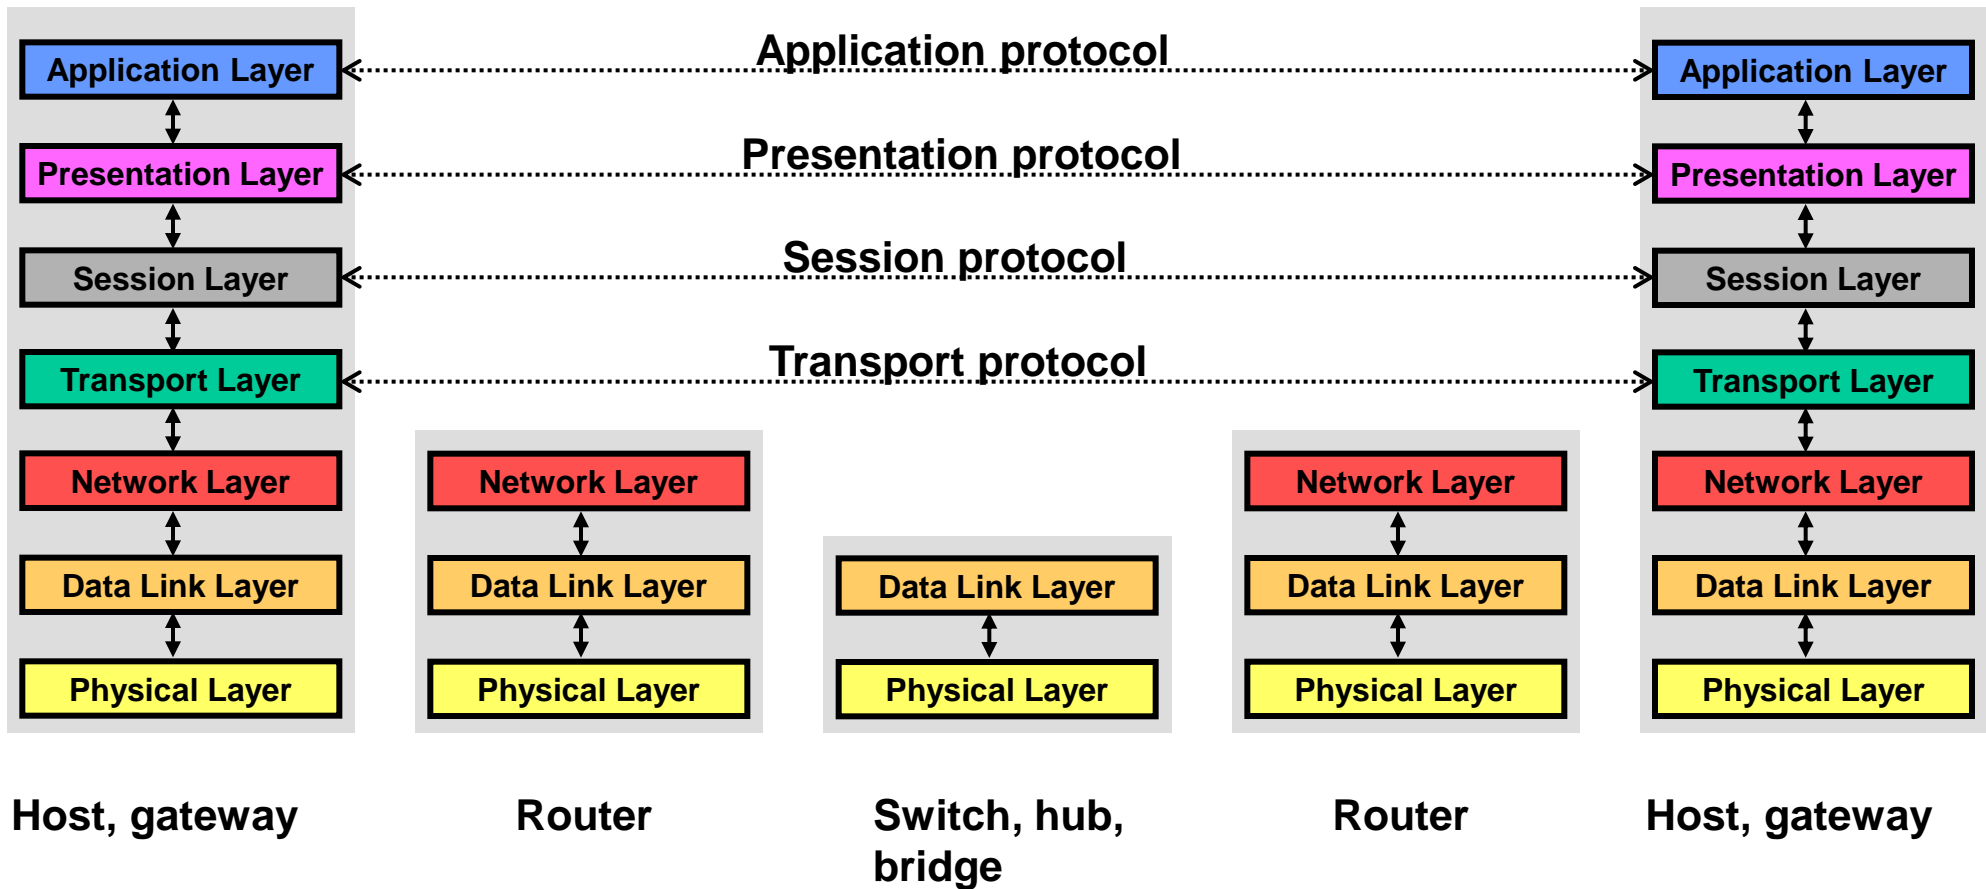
Application Layer
Application protocol
Application Layer

Presentation Layer
Presentation protocol
Presentation Layer

Session Layer
Session protocol
Session Layer

Transport Layer
Transport protocol
Transport Layer

Network Layer
Data Link Layer
Physical Layer

Network Layer
Data Link Layer
Physical Layer

Data Link Layer
Physical Layer

Network Layer
Data Link Layer
Physical Layer

Network Layer
Data Link Layer
Physical Layer

Host, gateway

Router

Switch, hub, bridge

Router

Host, gateway